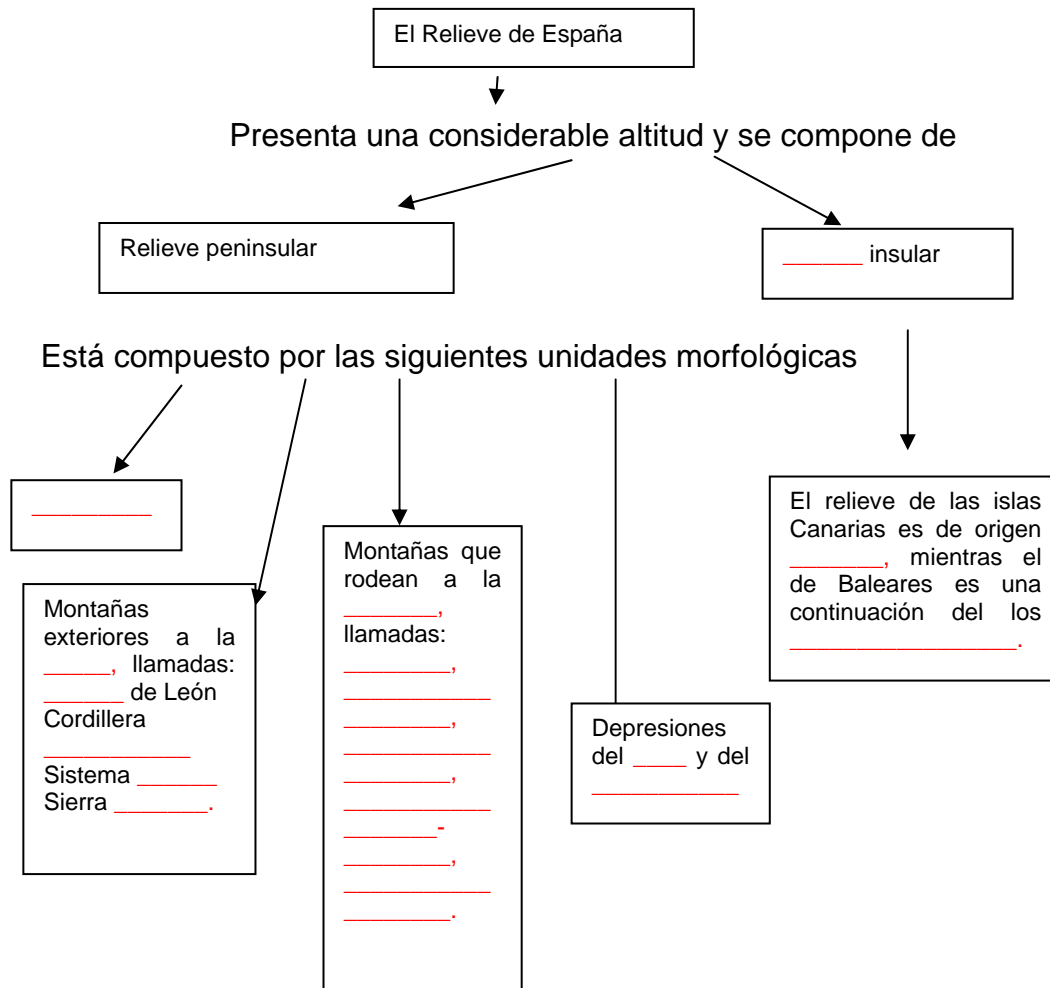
El Relieve de España

Presenta una considerable altitud y se compone de

Relieve peninsular

______ insular

Está compuesto por las siguientes unidades morfológicas

_________

Montañas exteriores a la _____, llamadas: ______ de León Cordillera __________ Sistema ______ Sierra _______.

Montañas que rodean a la _______, llamadas: ________, ___________ ________, ___________ ________, ___________ _______- ________, ___________ _______.

Depresiones del ____ y del __________

El relieve de las islas Canarias es de origen _______, mientras el de Baleares es una continuación del los _______________.